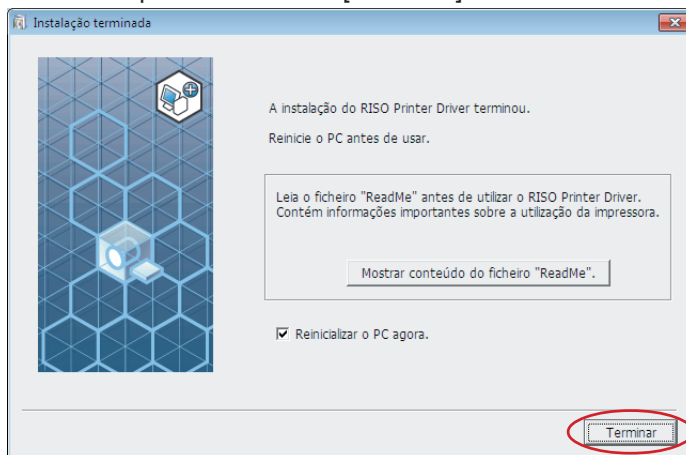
Instalação terminada

A instalação do RISO Printer Driver terminou.

Reinicie o PC antes de usar.

Leia o ficheiro "ReadMe" antes de utilizar o RISO Printer Driver. Contém informações importantes sobre a utilização da impressora.

Mostrar conteúdo do ficheiro "ReadMe".

Reinicializar o PC agora.

Terminar